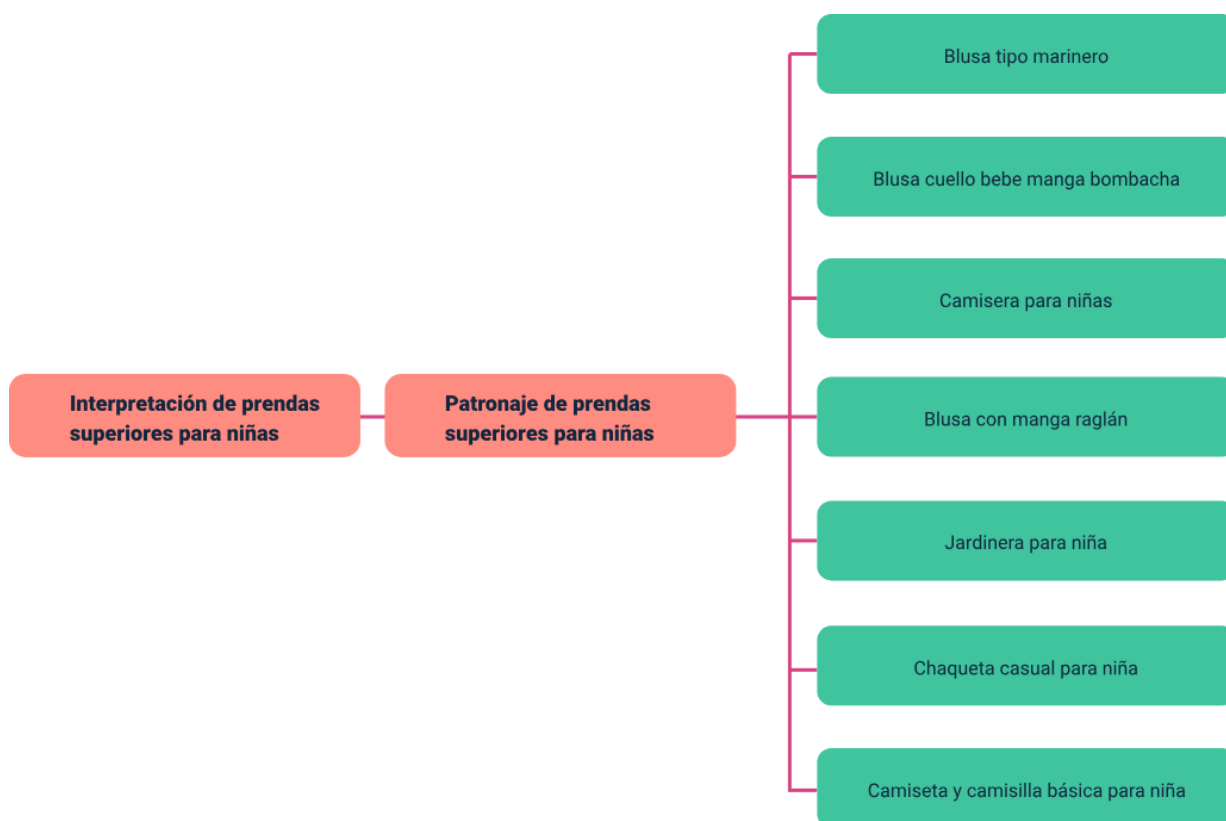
Interpretación de prendas superiores para niñas

Patronaje de prendas superiores para niñas

Blusa tipo marinero

Blusa cuello bebe manga bombacha

Camisera para niñas

Blusa con manga raglán

Jardinera para niña

Chaqueta casual para niña

Camiseta y camisilla básica para niña